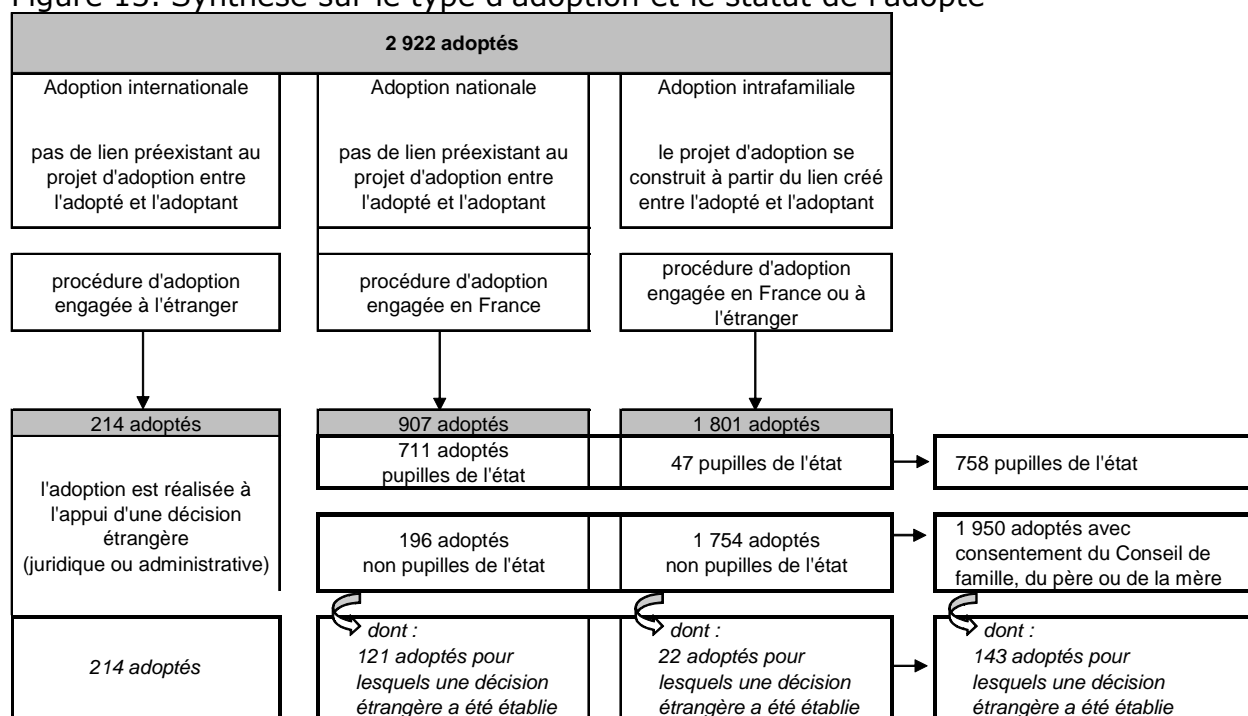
Figure 15. Synthèse sur le type d'adoption et le statut de l'adopté

2 922 adoptés

Adoption internationale

pas de lien préexistant au projet d'adoption entre l'adopté et l'adoptant

Adoption nationale

pas de lien préexistant au projet d'adoption entre l'adopté et l'adoptant

Adoption intrafamiliale

le projet d'adoption se construit à partir du lien créé entre l'adopté et l'adoptant

procédure d'adoption engagée à l'étranger

procédure d'adoption engagée en France

procédure d'adoption engagée en France ou à l'étranger

214 adoptés

l'adoption est réalisée à l'appui d'une décision étrangère (juridique ou administrative)

907 adoptés

711 adoptés pupilles de l'état

196 adoptés non pupilles de l'état

1 801 adoptés

47 pupilles de l'état

1 754 adoptés non pupilles de l'état

758 pupilles de l'état

1 950 adoptés avec consentement du Conseil de famille, du père ou de la mère

214 adoptés

dont : 121 adoptés pour lesquels une décision étrangère a été établie

dont : 22 adoptés pour lesquels une décision étrangère a été établie

dont : 143 adoptés pour lesquels une décision étrangère a été établie